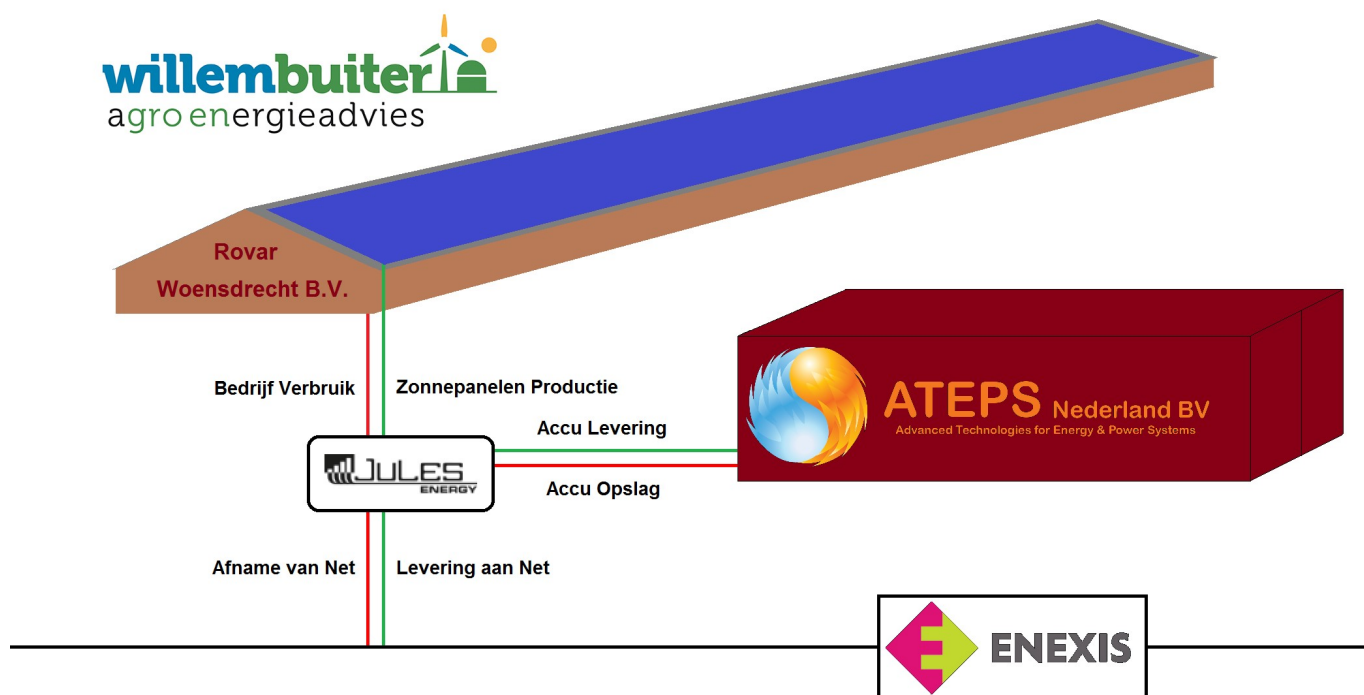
willembuiter
agro energieadvies

Rovar
Woensdrecht B.V.

Bedrijf Verbruik

Zonnepanelen Productie

ATEPS Nederland BV
Advanced Technologies for Energy & Power Systems

Accu Levering

JuLES ENERGY

Accu Opslag

Afname van Net

Levering aan Net

ENEXIS